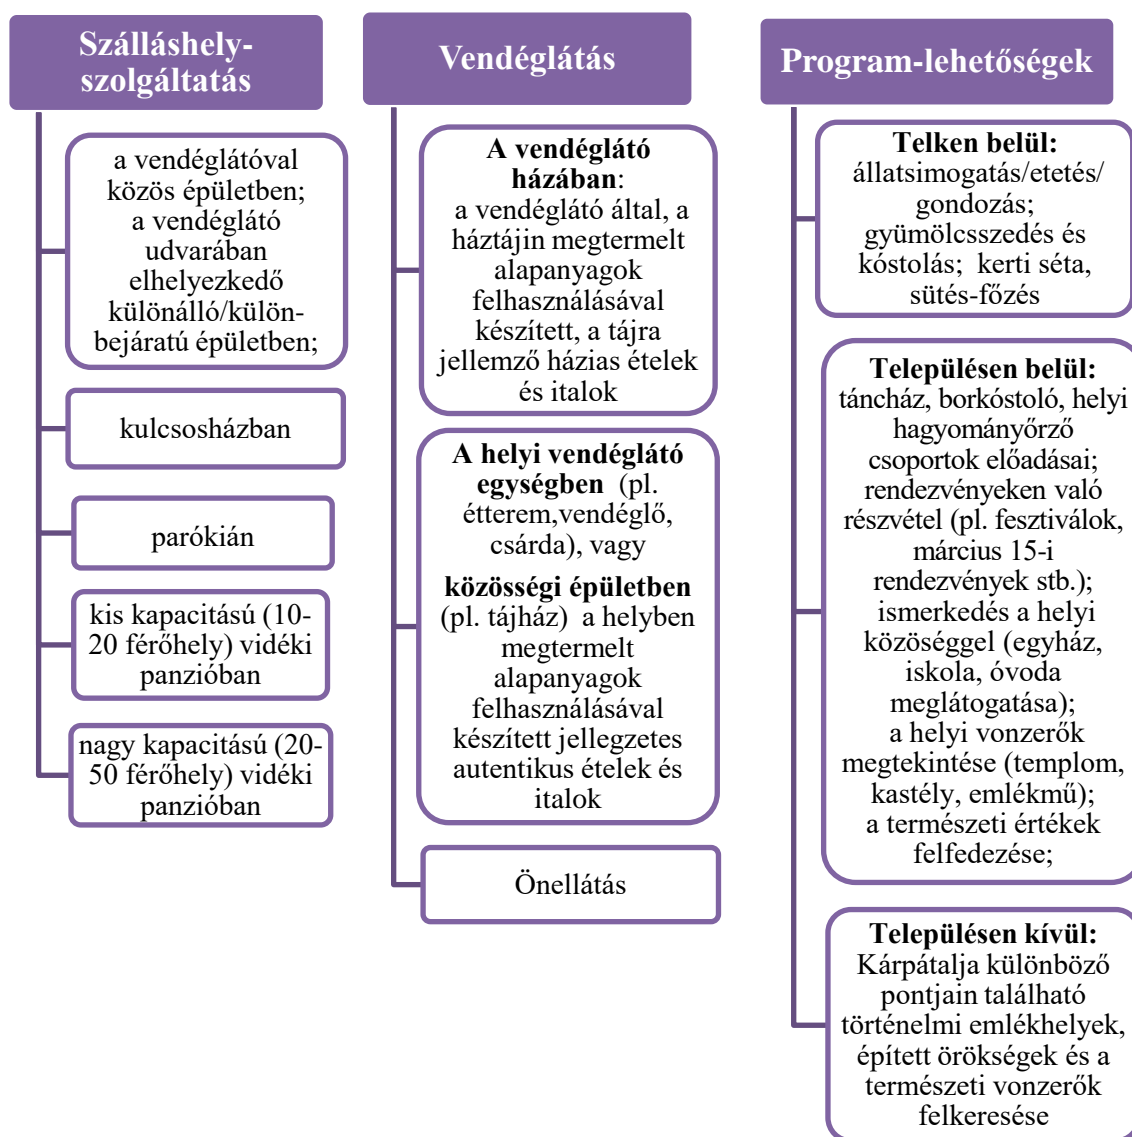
Szálláshely-szolgáltatás

a vendéglátóval közös épületben; a vendéglátó udvarában elhelyezkedő különálló/különbejáratú épületben;

kulcsosházban

parókián

kis kapacitású (10-20 férőhely) vidéki panzióban

nagy kapacitású (20-50 férőhely) vidéki panzióban

Vendéglátás

A vendéglátó házában: a vendéglátó által, a háztájin megtermelt alapanyagok felhasználásával készített, a tájra jellemző házias ételek és italok

A helyi vendéglátó egységben (pl. étterem,vendéglő, csárda), vagy

közösségi épületben (pl. tájház) a helyben megtermelt alapanyagok felhasználásával készített jellegzetes autentikus ételek és italok

Önellátás

Program-lehetőségek

Telken belül: állatsimogatás/etetés/ gondozás; gyümölcsszedés és kóstolás; kerti séta, sütés-főzés

Településen belül: táncház, borkóstoló, helyi hagyományőrző csoportok előadásai; rendezvényeken való részvétel (pl. fesztiválok, március 15-i rendezvények stb.); ismerkedés a helyi közösséggel (egyház, iskola, óvoda meglátogatása); a helyi vonzerők megtekintése (templom, kastély, emlékmű); a természeti értékek felfedezése;

Településen kívül: Kárpátalja különböző pontjain található történelmi emlékhelyek, épített örökségek és a természeti vonzerők felkeresése